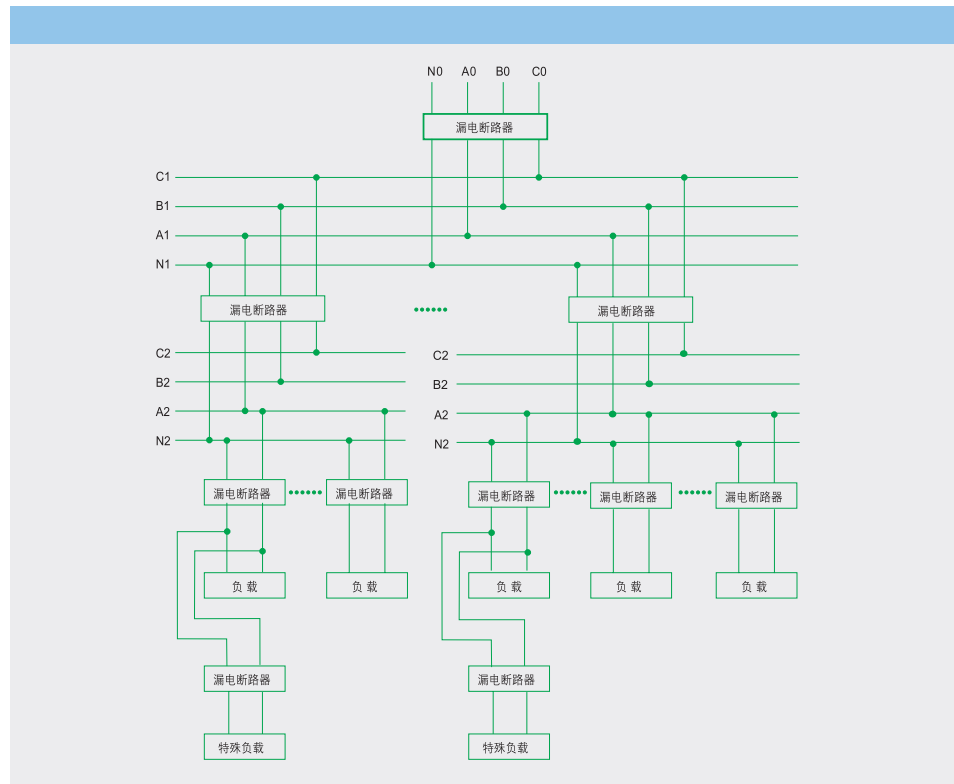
N0 A0 B0 C0

漏电断路器

C1
B1
A1
N1

漏电断路器

••••••

漏电断路器

C2
B2
A2
N2

C2
B2
A2
N2

漏电断路器 •••••• 漏电断路器

漏电断路器 •••••• 漏电断路器 •••••• 漏电断路器

负 载
负 载
负 载
负 载
负 载

漏电断路器
漏电断路器

特殊负载
特殊负载